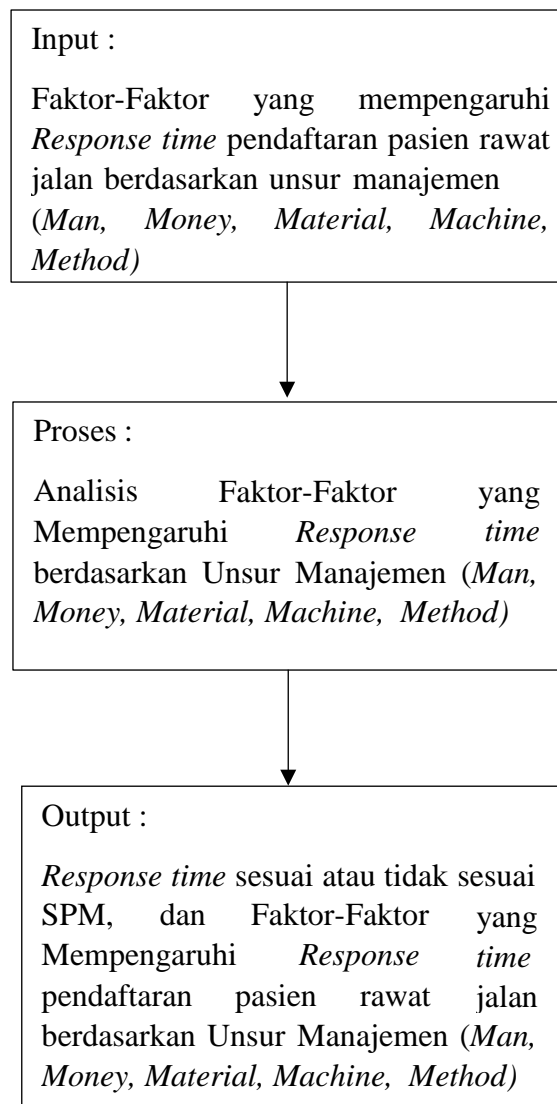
Input :

Faktor-Faktor yang mempengaruhi *Response time* pendaftaran pasien rawat jalan berdasarkan unsur manajemen (*Man, Money, Material, Machine, Method)*

Proses :

Analisis Faktor-Faktor yang Mempengaruhi *Response time* berdasarkan Unsur Manajemen (*Man, Money, Material, Machine, Method)*

Output :

*Response time* sesuai atau tidak sesuai SPM, dan Faktor-Faktor yang Mempengaruhi *Response time* pendaftaran pasien rawat jalan berdasarkan Unsur Manajemen (*Man, Money, Material, Machine, Method)*